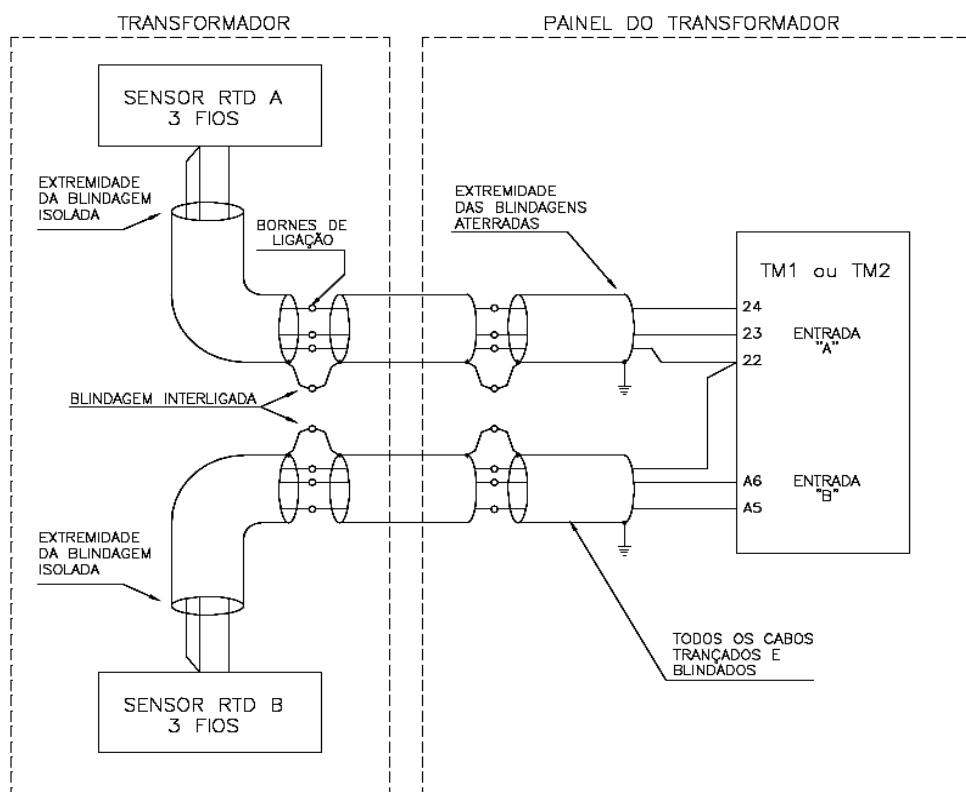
TRANSFORMADOR

PAINEL DO TRANSFORMADOR

SENSOR RTD A
3 FIOS

EXTREMIDADE
DA BLINDAGEM
ISOLADA

BORNES DE
LIGAÇÃO

EXTREMIDADE
DAS BLINDAGENS
ATERRADAS

TM1 ou TM2

24

23

ENTRADA
"A"

22

BLINDAGEM INTERLIGADA

A6

ENTRADA
"B"

A5

EXTREMIDADE
DA BLINDAGEM
ISOLADA

TODOS OS CABOS
TRANÇADOS E
BLINDADOS

SENSOR RTD B
3 FIOS